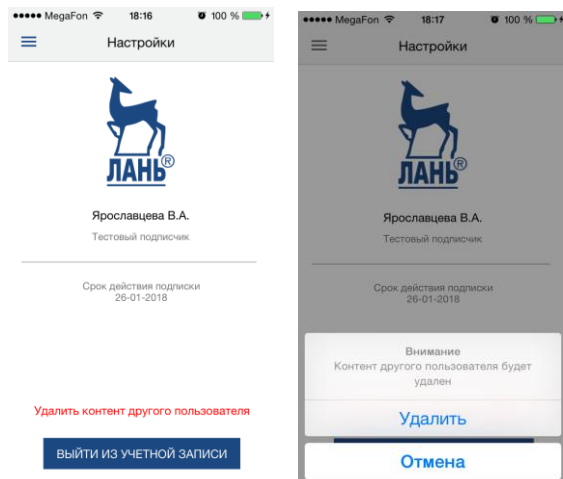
••••• MegaFon 18:16 100 %

Настройки

ЛАНЬ®

Ярославцева В.А.

Тестовый подписчик

Срок действия подписки 26-01-2018

Удалить контент другого пользователя

ВЫЙТИ ИЗ УЧЕТНОЙ ЗАПИСИ

••••• MegaFon 18:17 100 %

Настройки

ЛАНЬ®

Ярославцева В.А.

Тестовый подписчик

Срок действия подписки 26-01-2018

Внимание

Контент другого пользователя будет удален

Удалить

Отмена